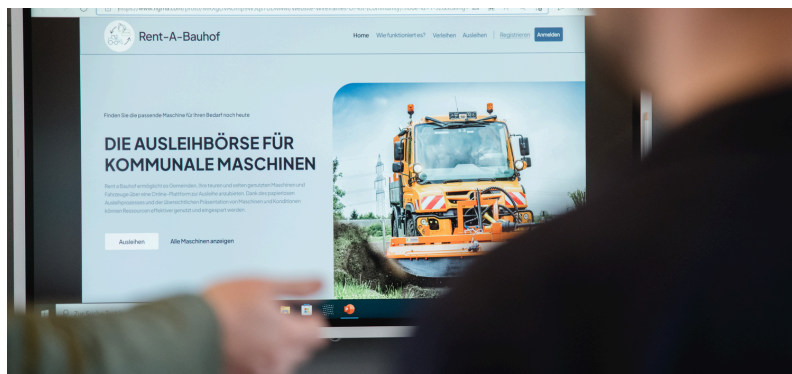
Rent-A-Bauhof

Home Wie funktioniert es? Verleihen Ausleihen Registrieren Anmelden

Finden Sie die passende Maschine für Ihren Bedarf noch heute

DIE AUSLEIHBÖRSE FÜR KOMMUNALE MASCHINEN

Rent a Bauhof ermöglicht es Gemeinden, ihre kaum und selten genutzten Maschinen und Fahrzeuge über eine Online-Plattform zur Ausleihe anzubieten. Dank der passenden Ausleihprozesses und der übersichtlichen Präsentation von Maschinen und Konditionen können Ressourcen effektiver genutzt und eingespart werden.

Ausleihen Alle Maschinen anzeigen